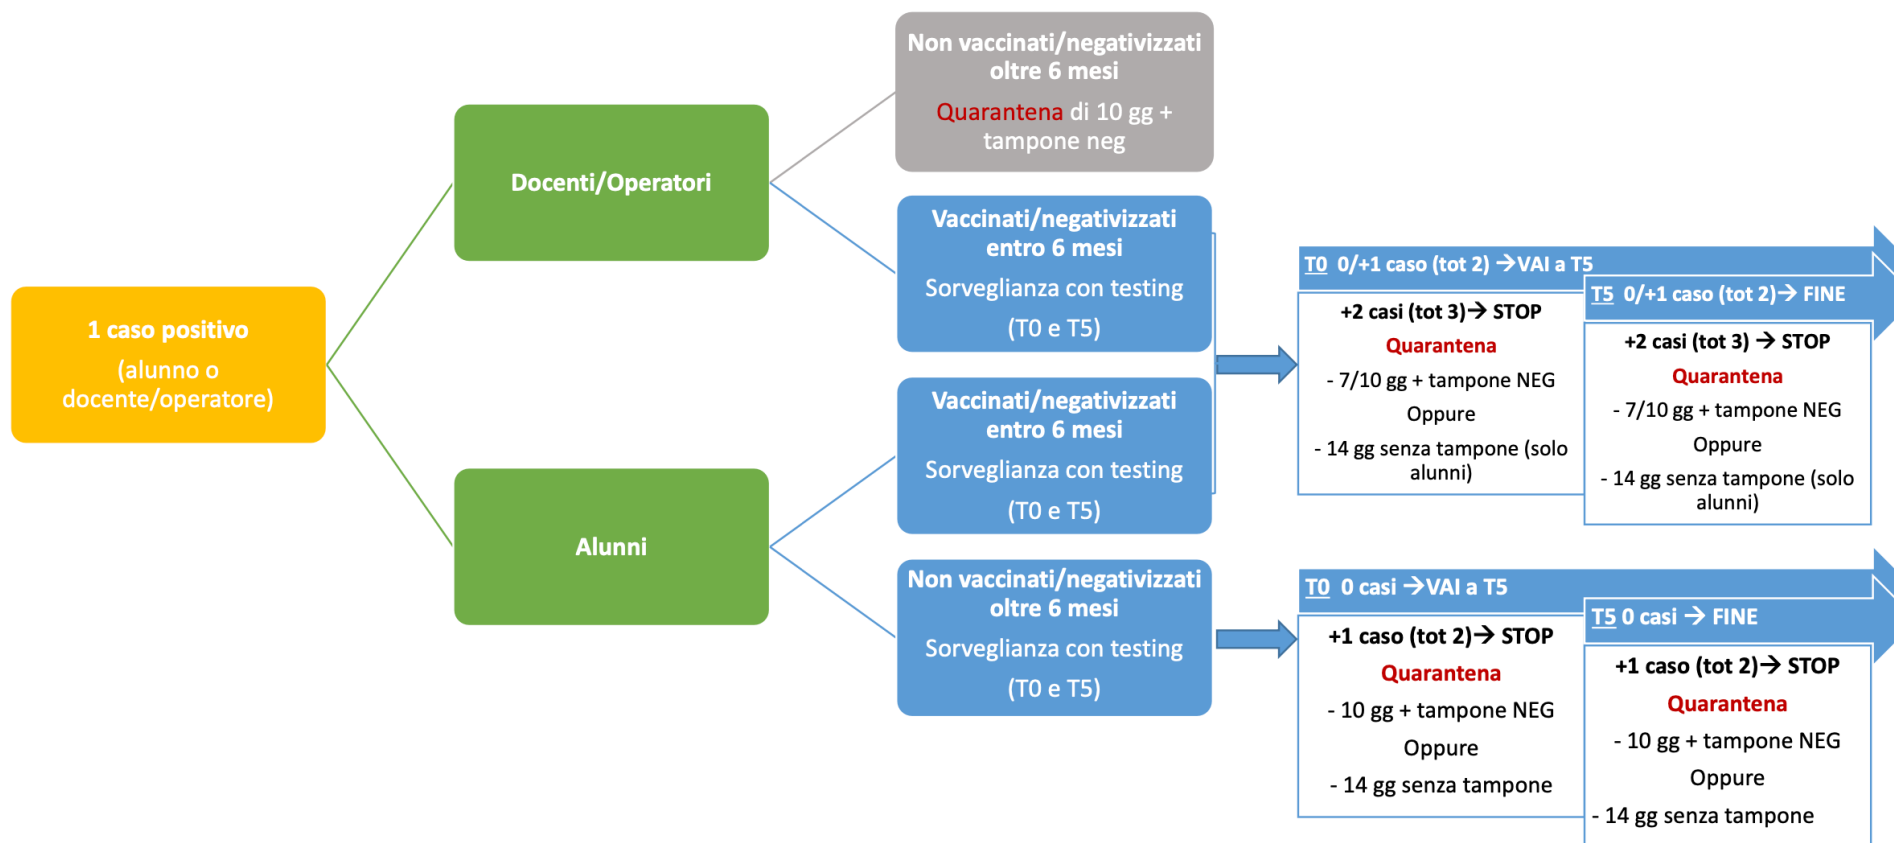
1 caso positivo

(alunno o docente/operatore)

Docenti/Operatori

Alunni

Non vaccinati/negativizzati oltre 6 mesi

Quarantena di 10 gg + tampone neg

Vaccinati/negativizzati entro 6 mesi

Sorveglianza con testing

(T0 e T5)

Vaccinati/negativizzati entro 6 mesi

Sorveglianza con testing

(T0 e T5)

Non vaccinati/negativizzati oltre 6 mesi

Sorveglianza con testing

(T0 e T5)

T0 0/+1 caso (tot 2) →VAI a T5

+2 casi (tot 3)→ STOP

Quarantena

- 7/10 gg + tampone NEG

Oppure

- 14 gg senza tampone (solo alunni)

T5 0/+1 caso (tot 2)→ FINE

+2 casi (tot 3) → STOP

Quarantena

- 7/10 gg + tampone NEG

Oppure

- 14 gg senza tampone (solo alunni)

T0 0 casi →VAI a T5

+1 caso (tot 2)→ STOP

Quarantena

- 10 gg + tampone NEG

Oppure

- 14 gg senza tampone

T5 0 casi → FINE

+1 caso (tot 2)→ STOP

Quarantena

- 10 gg + tampone NEG

Oppure

- 14 gg senza tampone